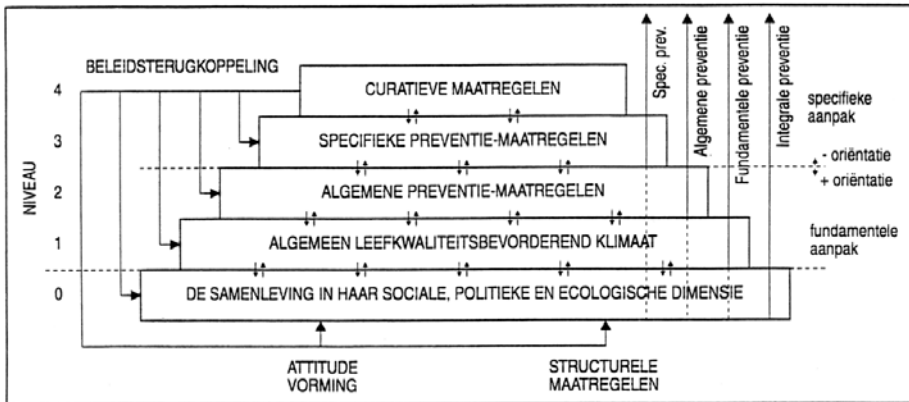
BELEIDSTERUGKOPPELING

NIVEAU

4
3
2
1
0

CURATIEVE MAATREGELEN

SPECIFIEKE PREVENTIE-MAATREGELEN

ALGEMENE PREVENTIE-MAATREGELEN

ALGEMEEN LEEFKWALITEITSBEVORDEREND KLIMAAT

DE SAMENLEVING IN HAAR SOCIALE, POLITIEKE EN ECOLOGISCHE DIMENSIE

Spec. prev.
Algemene preventie
Fundamentele preventie
Integrale preventie

specifieke aanpak

- oriëntatie
+ oriëntatie

fundamentele aanpak

ATTITUDE VORMING

STRUCTURELE MAATREGELEN